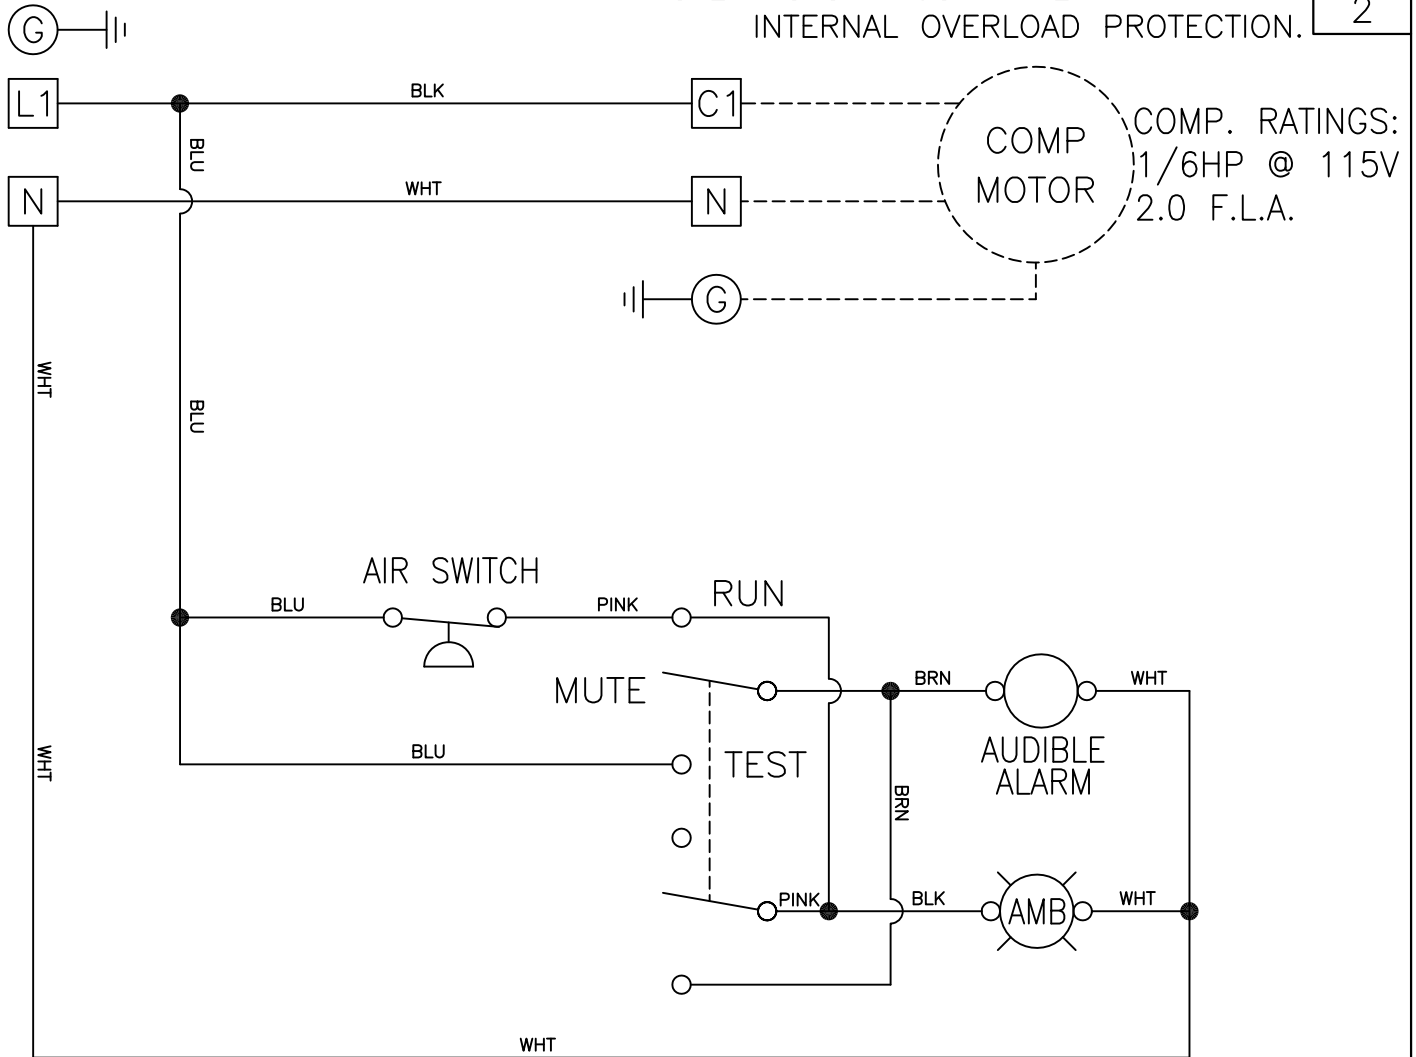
INTERNAL OVERLOAD PROTECTION.

2

G

L1

BLK

C1

BLU

COMP
MOTOR

COMP. RATINGS:
1/6HP @ 115V
2.0 F.L.A.

N

WHT

N

G

WHT

BLU

AIR SWITCH

BLU

PINK

RUN

MUTE

BRN

WHT

AUDIBLE
ALARM

WHT

BLU

TEST

BRN

PINK

BLK

AMB

WHT

WHT